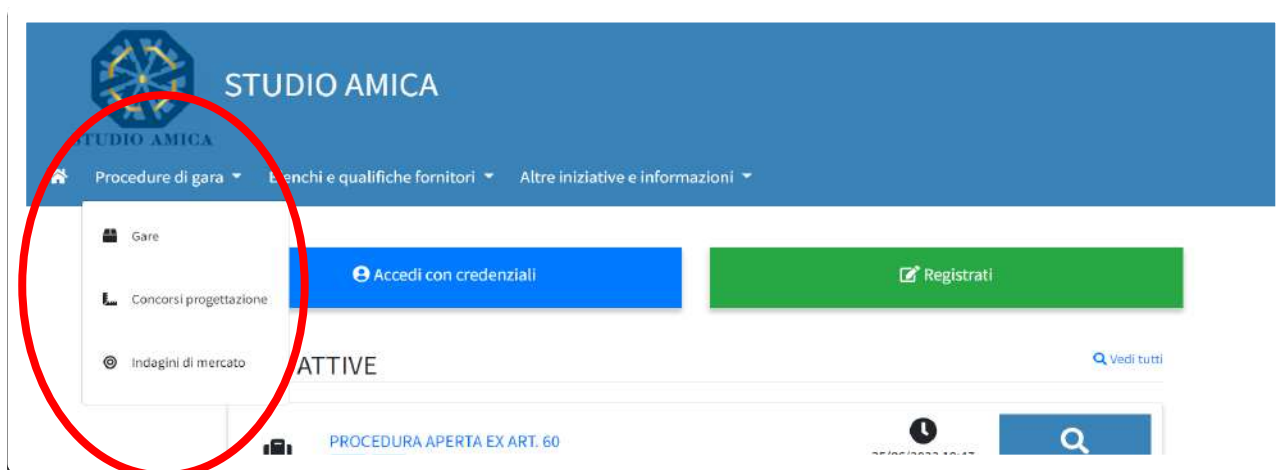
STUDIO AMICA

STUDIO AMICA

Procedure di gara Elenchi e qualifiche fornitori Altre iniziative e informazioni

Gare

Concorsi progettazione

Indagini di mercato

Accedi con credenziali

Registrati

ATTIVE

Vedi tutti

PROCEDURA APERTA EX ART. 60

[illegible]